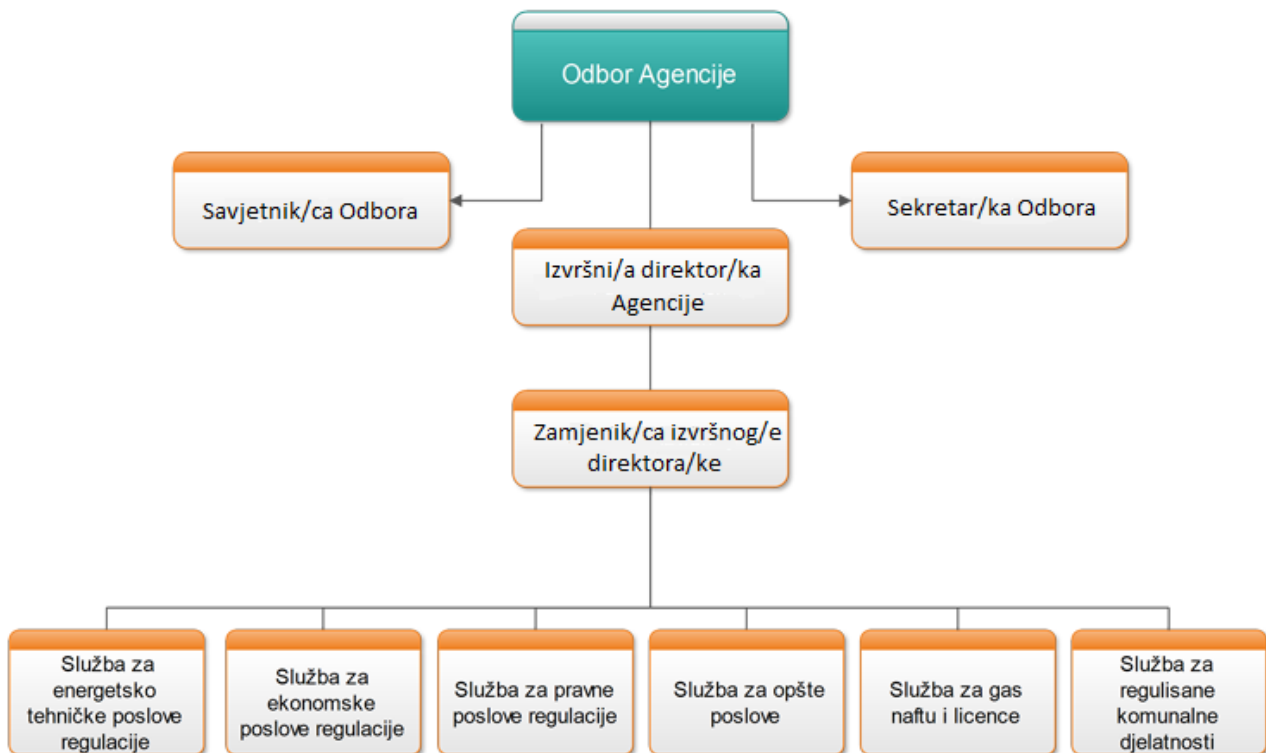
Odbor Agencije

Savjetnik/ca Odbora

Sekretar/ka Odbora

Izvršni/a direktor/ka Agencije

Zamjenik/ca izvršnog/e direktora/ke

Služba za energetsko tehničke poslove regulacije

Služba za ekonomske poslove regulacije

Služba za pravne poslove regulacije

Služba za opšte poslove

Služba za gas naftu i licence

Služba za regulisane komunalne djelatnosti